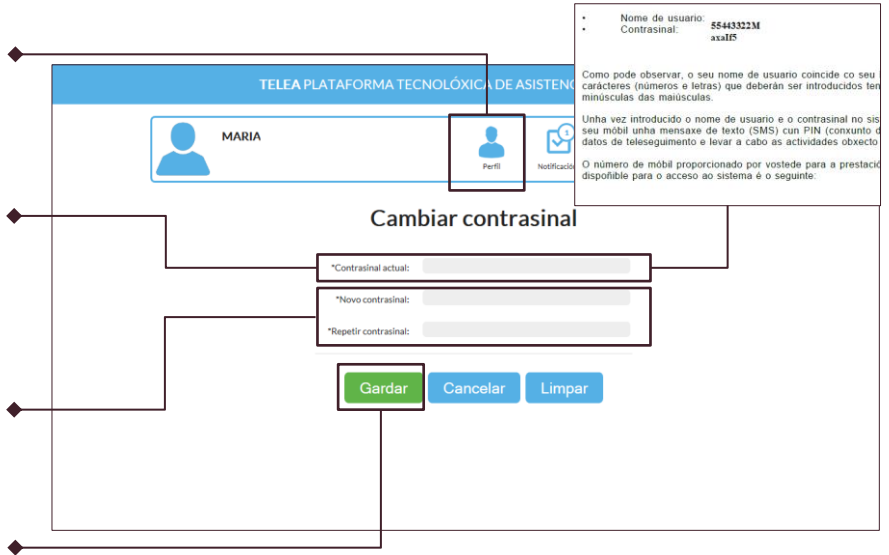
• Nome de usuario: 55443322M
• Contrasinal: axaIf5

Como pode observar, o seu nome de usuario coincide co seu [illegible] carácteres (números e letras) que deberán ser introducidos ten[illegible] minúsculas das maiúsculas.

Unha vez introducido o nome de usuario e o contrasinal no sis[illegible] seu móbil unha mensaxe de texto (SMS) cun PIN (conxunto d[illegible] datos de teleseguimento e levar a cabo as actividades obxecto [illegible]

O número de móbil proporcionado por vostede para a prestació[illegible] disponible para o acceso ao sistema é o seguinte:

TELEA PLATAFORMA TECNOLÓXICA DE ASISTENC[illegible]

MARIA

Perfil

Notificació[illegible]

Cambiar contrasinal

*Contrasinal actual:

*Novo contrasinal:

*Repetir contrasinal:

Gardar

Cancelar

Limpar